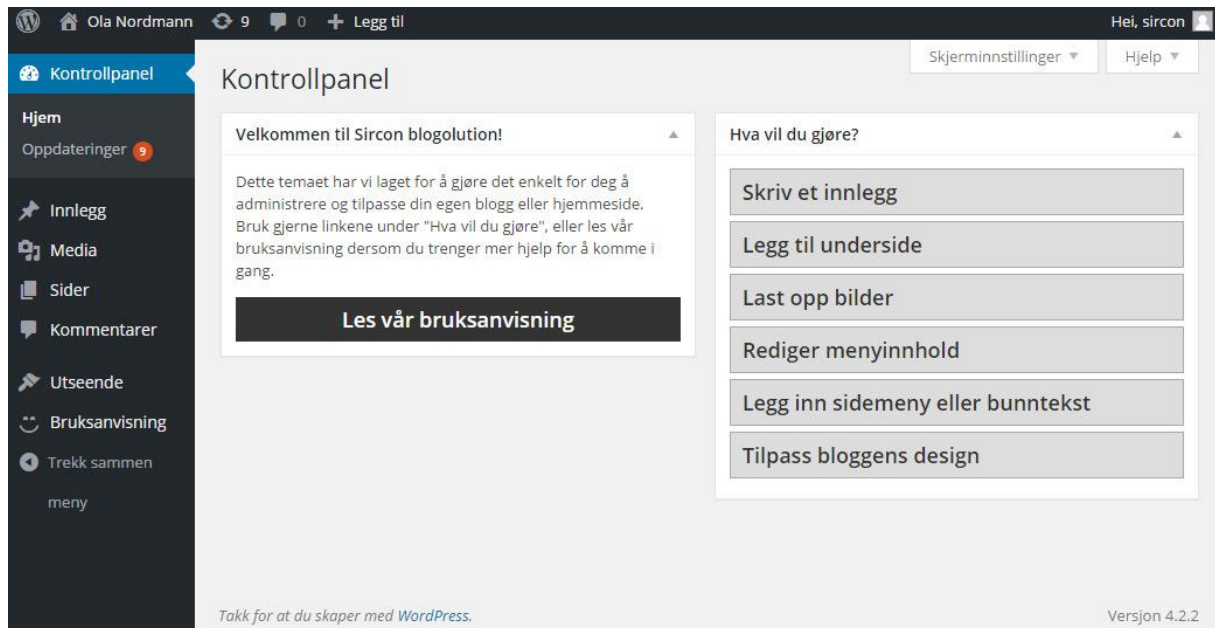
Ola Nordmann 9 0 + Legg til

Hei, sircon

Kontrollpanel

Hjem
Oppdateringer 9

Innlegg
Media
Sider
Kommentarer

Utseende
Bruksanvisning
Trekk sammen meny

Skjerminnstillinger ▼ Hjelp ▼

Kontrollpanel

Velkommen til Sircon blogolution!

Dette temaet har vi laget for å gjøre det enkelt for deg å administrere og tilpasse din egen blogg eller hjemmeside. Bruk gjerne linkene under "Hva vil du gjøre", eller les vår bruksanvisning dersom du trenger mer hjelp for å komme i gang.

Les vår bruksanvisning

Hva vil du gjøre?

Skriv et innlegg
Legg til underside
Last opp bilder
Rediger menyinnhold
Legg inn sidemeny eller bunntekst
Tilpass bloggens design

Takk for at du skaper med WordPress.

Versjon 4.2.2